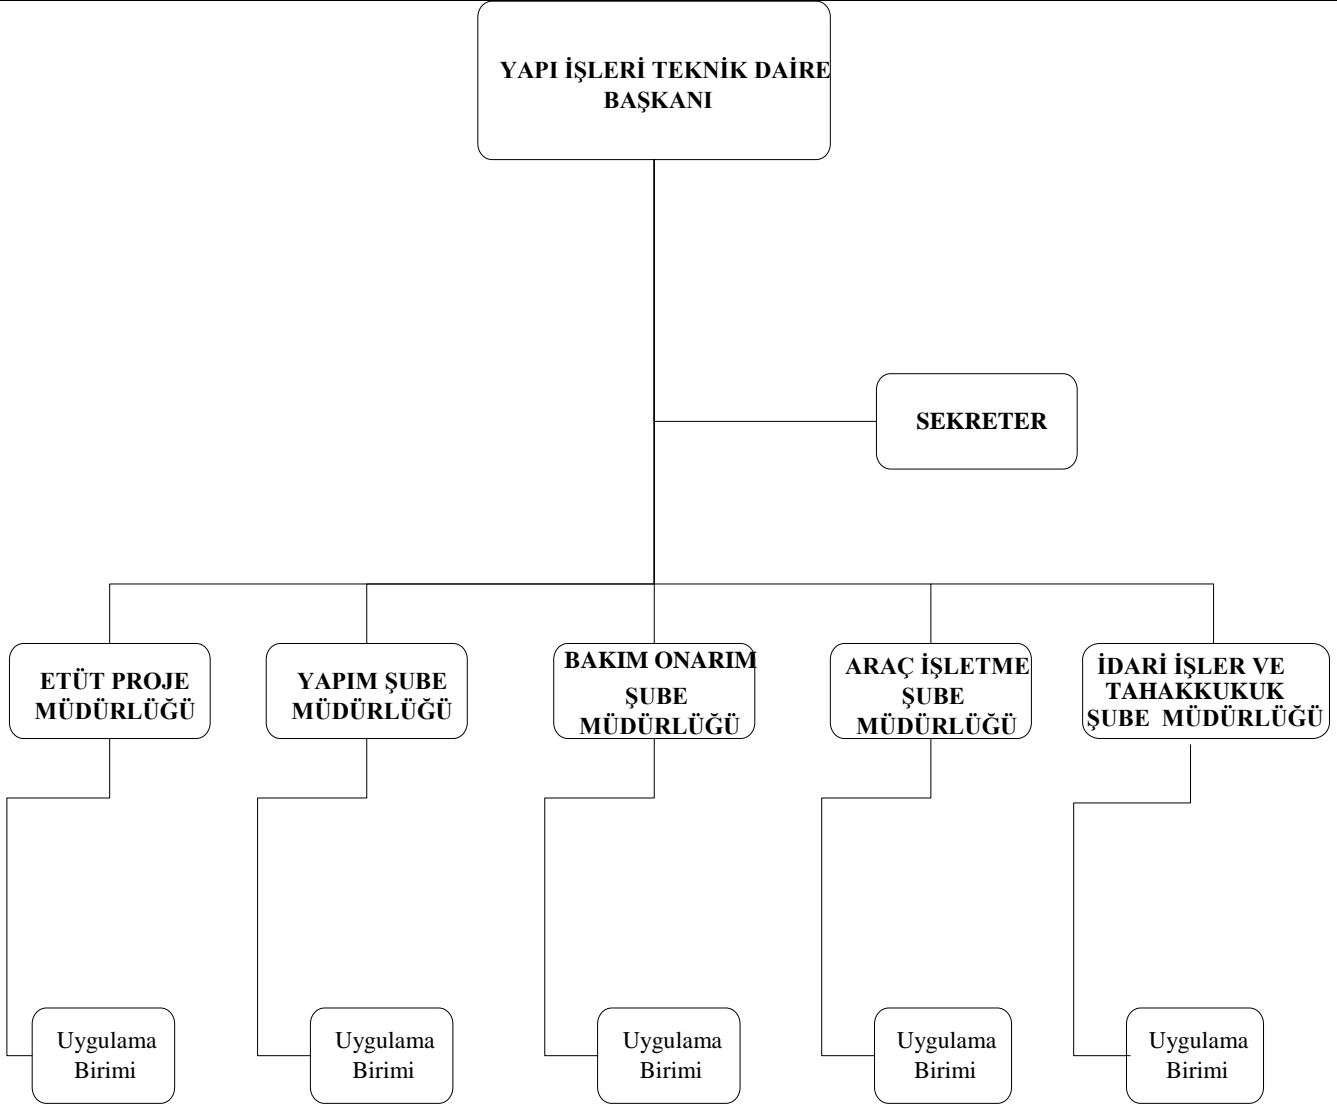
YAPI İŞLERİ TEKNİK DAİRE BAŞKANI

SEKRETER

ETÜT PROJE MÜDÜRLÜĞÜ

YAPIM ŞUBE MÜDÜRLÜĞÜ

BAKIM ONARIM ŞUBE MÜDÜRLÜĞÜ

ARAÇ İŞLETME ŞUBE MÜDÜRLÜĞÜ

İDARİ İŞLER VE TAHAKKUKUK ŞUBE MÜDÜRLÜĞÜ

Uygulama Birimi

Uygulama Birimi

Uygulama Birimi

Uygulama Birimi

Uygulama Birimi